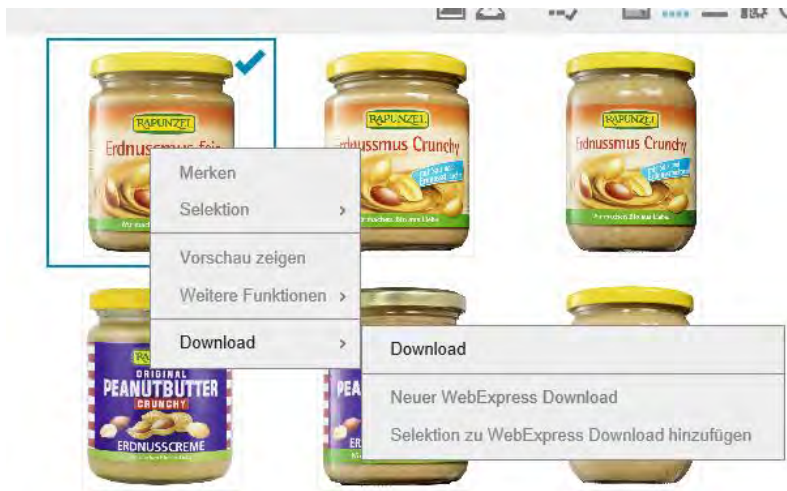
RAPUNZEL
Erdnussmus Fein

RAPUNZEL
Erdnussmus Crunchy

RAPUNZEL
Erdnussmus Crunchy

Merken
Selektion >
Vorschau zeigen
Weitere Funktionen >
Download >

Download
Neuer WebExpress Download
Selektion zu WebExpress Download hinzufügen

RAPUNZEL
ORIGINAL
PEANUTBUTTER
CRUNCHY
ERDNUSSCREME

PEA
ERD